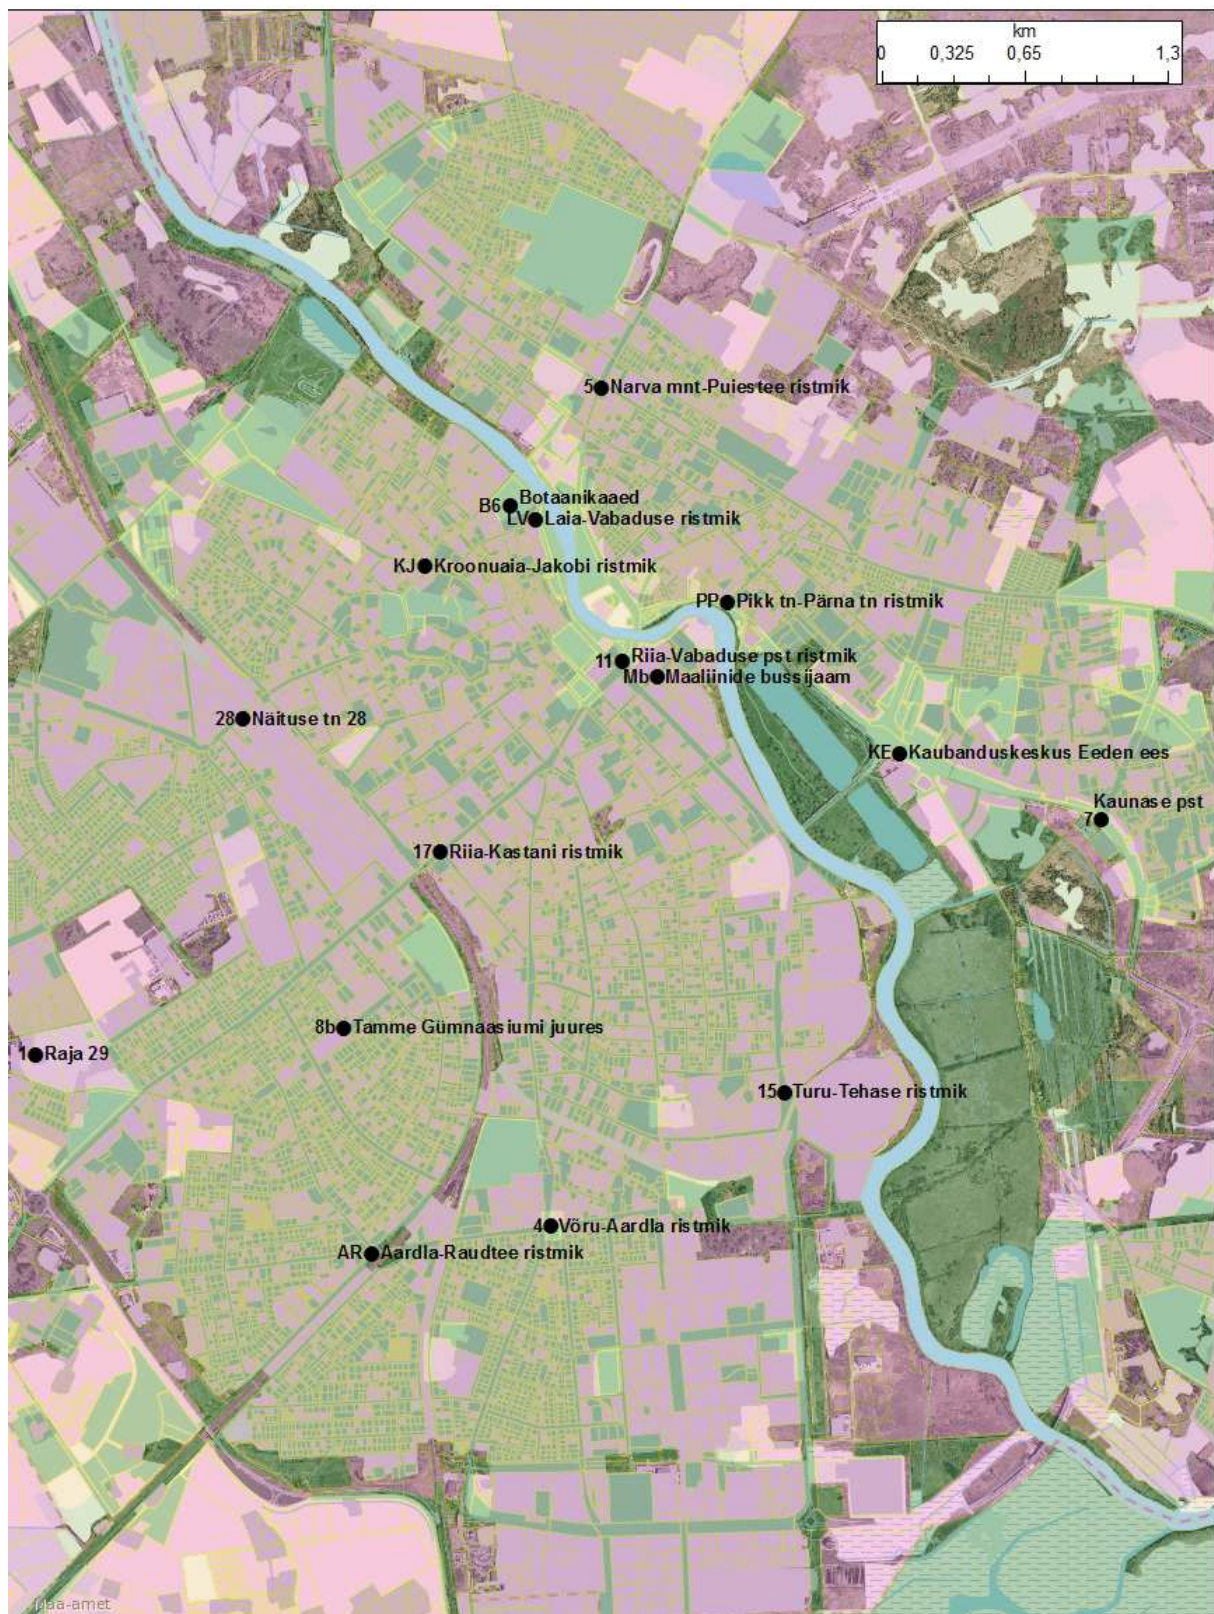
km
0 0,325 0,65 1,3

5 Narva mnt-Puiestee ristmik

B6 Botaanikaaed
LV Laia-Vabaduse ristmik

KJ Kroonuaia-Jakobi ristmik

PP Pikk tn-Pärna tn ristmik

11 Riia-Vabaduse pst ristmik
Mb Maaliinide bussijaam

28 Näituse tn 28

KE Kaubanduskeskus Eeden ees

Kaunase pst
7

17 Riia-Kastani ristmik

8b Tamme Gümnaasiumi juures

1 Raja 29

15 Turu-Tehase ristmik

4 Võru-Aardla ristmik

AR Aardla-Raudtee ristmik

Maa-amet